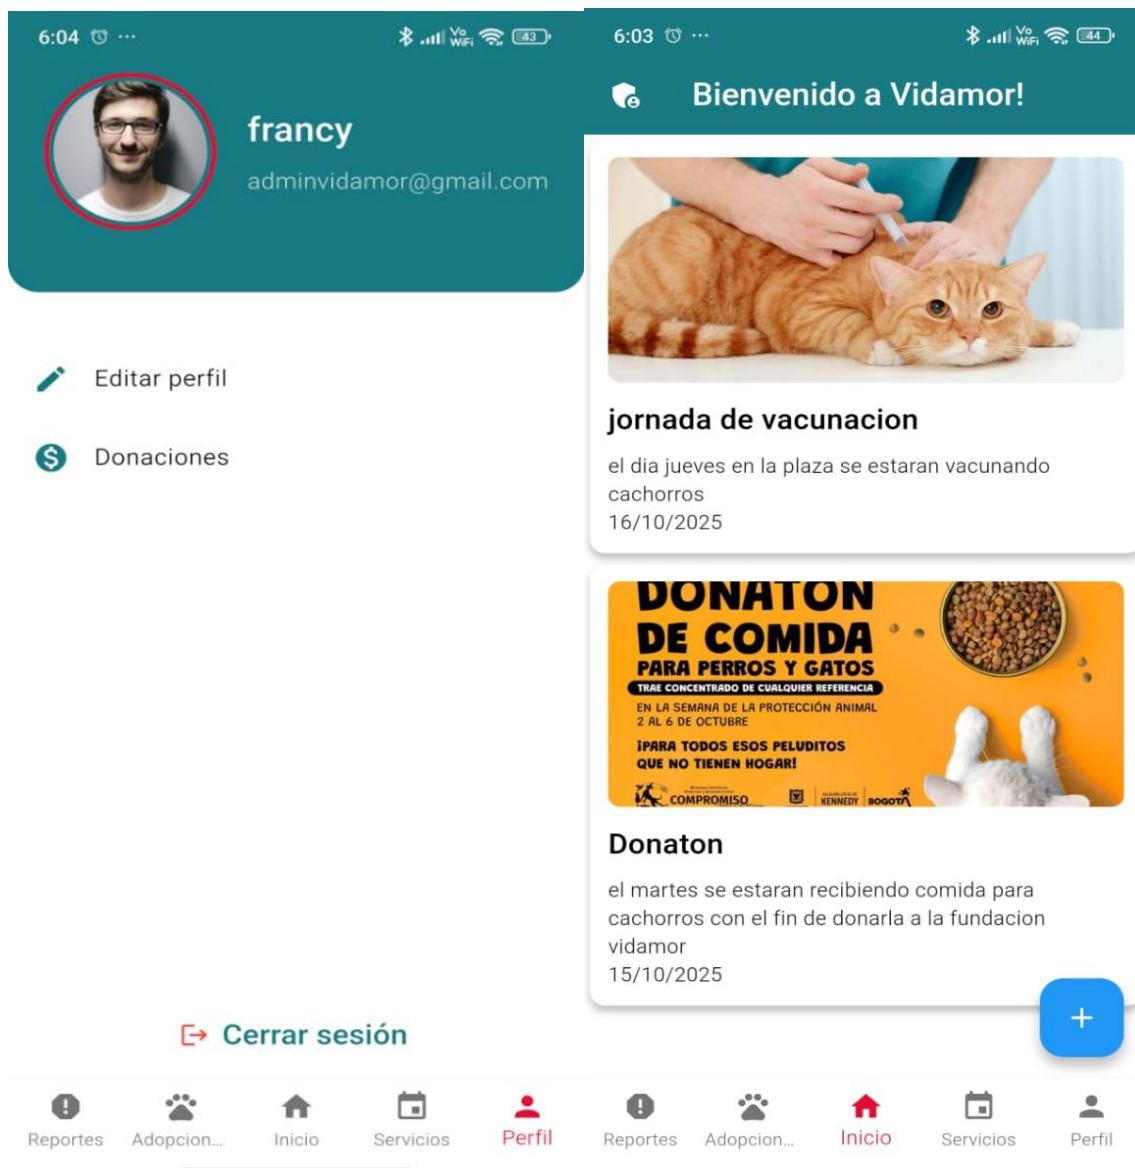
6:04 ⏰ ···

43

francy

adminvidamor@gmail.com

Editar perfil

Donaciones

Cerrar sesión

Reportes Adopcion... Inicio Servicios Perfil

6:03 ⏰ ···

44

Bienvenido a Vidamor!

jornada de vacunacion

el dia jueves en la plaza se estaran vacunando cachorros
16/10/2025

DONATON DE COMIDA
PARA PERROS Y GATOS
TRAE CONCENTRADO DE CUALQUIER REFERENCIA
EN LA SEMANA DE LA PROTECCIÓN ANIMAL
2 AL 6 DE OCTUBRE
¡PARA TODOS ESOS PELUDITOS QUE NO TIENEN HOGAR!
COMPROMISO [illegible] KENNEDY BOGOTÁ

Donaton

el martes se estaran recibiendo comida para cachorros con el fin de donarla a la fundacion vidamor
15/10/2025

+

Reportes Adopcion... Inicio Servicios Perfil